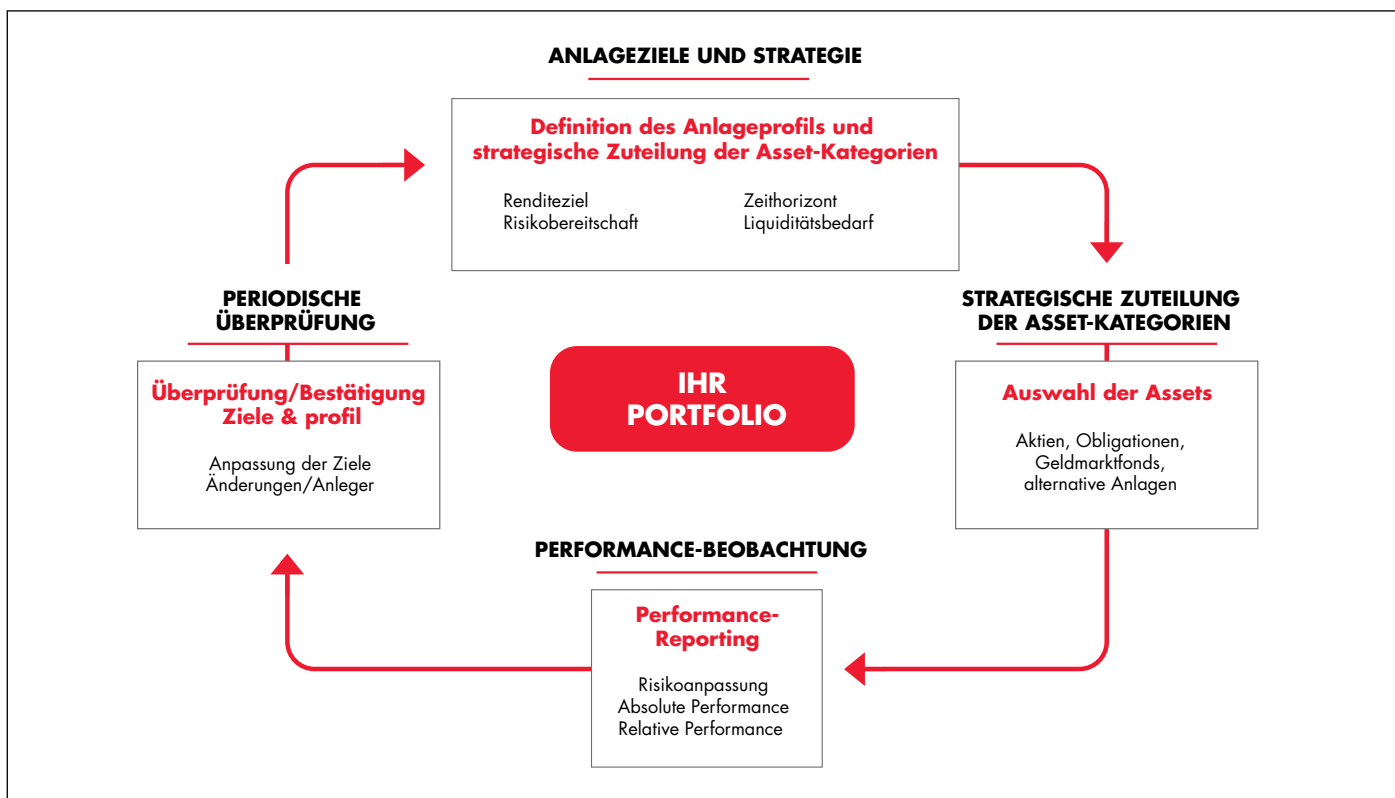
ANLAGEZIELE UND STRATEGIE

Definition des Anlageprofils und strategische Zuteilung der Asset-Kategorien

Renditeziel
Risikobereitschaft

Zeithorizont
Liquiditätsbedarf

PERIODISCHE ÜBERPRÜFUNG

Überprüfung/Bestätigung Ziele & profil

Anpassung der Ziele
Änderungen/Anleger

IHR PORTFOLIO

STRATEGISCHE ZUTEILUNG DER ASSET-KATEGORIEN

Auswahl der Assets

Aktien, Obligationen, Geldmarktfonds, alternative Anlagen

PERFORMANCE-BEOBACHTUNG

Performance-Reporting

Risikoanpassung
Absolute Performance
Relative Performance